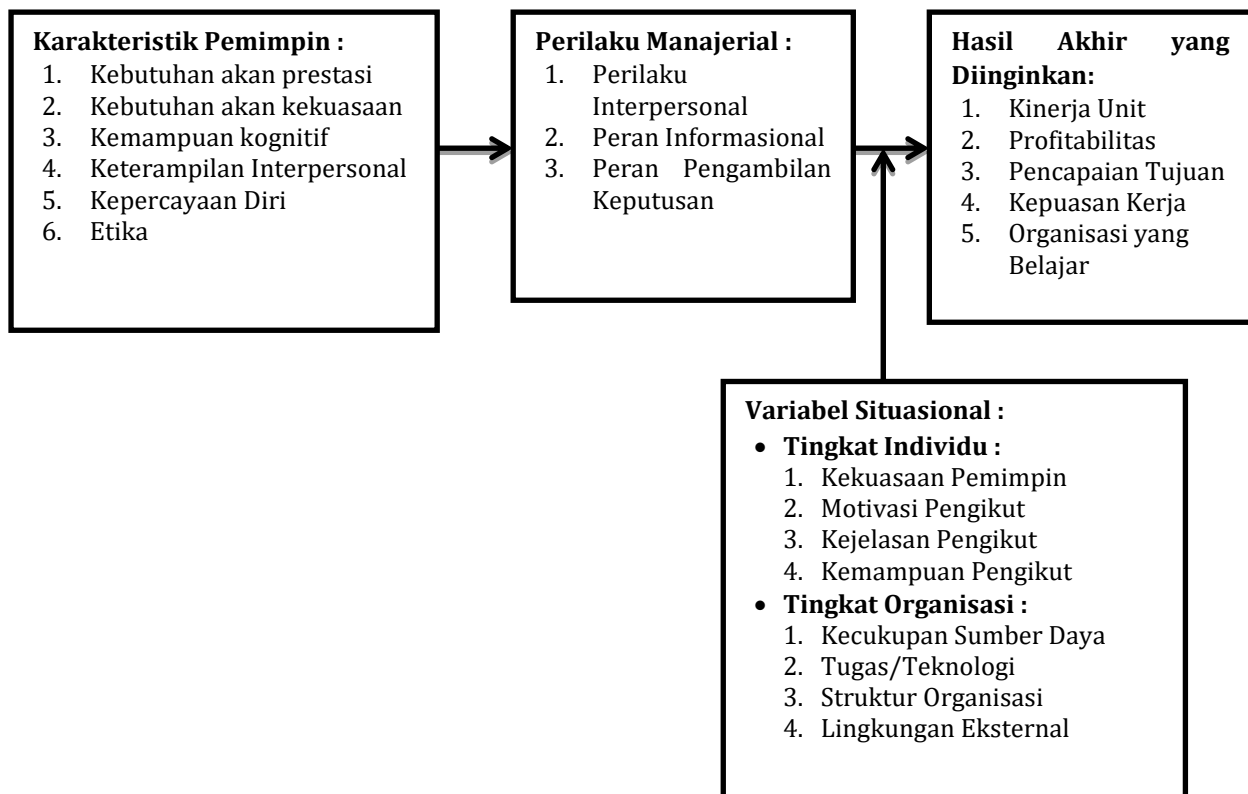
**Karakteristik Pemimpin :**
1. Kebutuhan akan prestasi
2. Kebutuhan akan kekuasaan
3. Kemampuan kognitif
4. Keterampilan Interpersonal
5. Kepercayaan Diri
6. Etika

**Perilaku Manajerial :**
1. Perilaku Interpersonal
2. Peran Informasional
3. Peran Pengambilan Keputusan

**Hasil Akhir yang Diinginkan:**
1. Kinerja Unit
2. Profitabilitas
3. Pencapaian Tujuan
4. Kepuasan Kerja
5. Organisasi yang Belajar

**Variabel Situasional :**
- **Tingkat Individu :**
1. Kekuasaan Pemimpin
2. Motivasi Pengikut
3. Kejelasan Pengikut
4. Kemampuan Pengikut
- **Tingkat Organisasi :**
1. Kecukupan Sumber Daya
2. Tugas/Teknologi
3. Struktur Organisasi
4. Lingkungan Eksternal